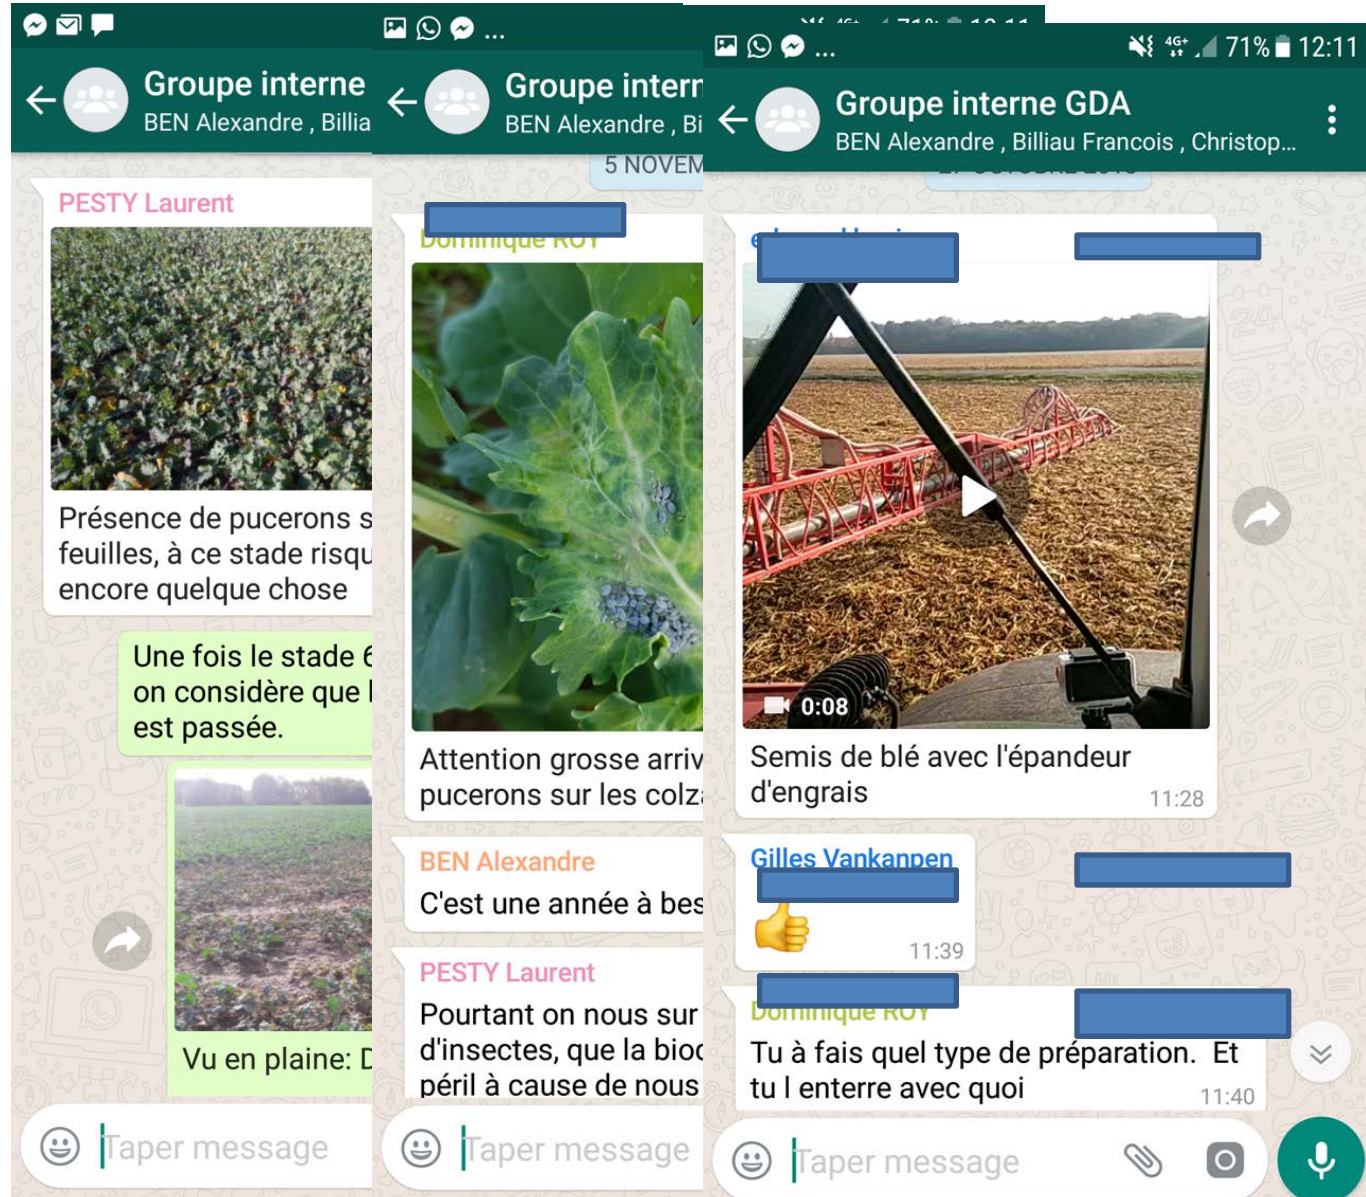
Groupe interne
BEN Alexandre , Billia

PESTY Laurent

Présence de pucerons s
feuilles, à ce stade risqu
encore quelque chose

Une fois le stade 6
on considère que l
est passée.

Vu en plaine: D

Taper message

Groupe intern
BEN Alexandre , Bi

5 NOVEM

Dominique ROY

Attention grosse arriv
pucerons sur les colz

BEN Alexandre
C'est une année à bes

PESTY Laurent
Pourtant on nous sur
d'insectes, que la bio
péril à cause de nous

Taper message

71% 12:11

Groupe interne GDA
BEN Alexandre , Billiau Francois , Christop...

0:08

Semis de blé avec l'épandeur d'engrais
11:28

Gilles Vankanpen
👍
11:39

Dominique ROY
Tu à fais quel type de préparation. Et tu l enterre avec quoi
11:40

Taper message